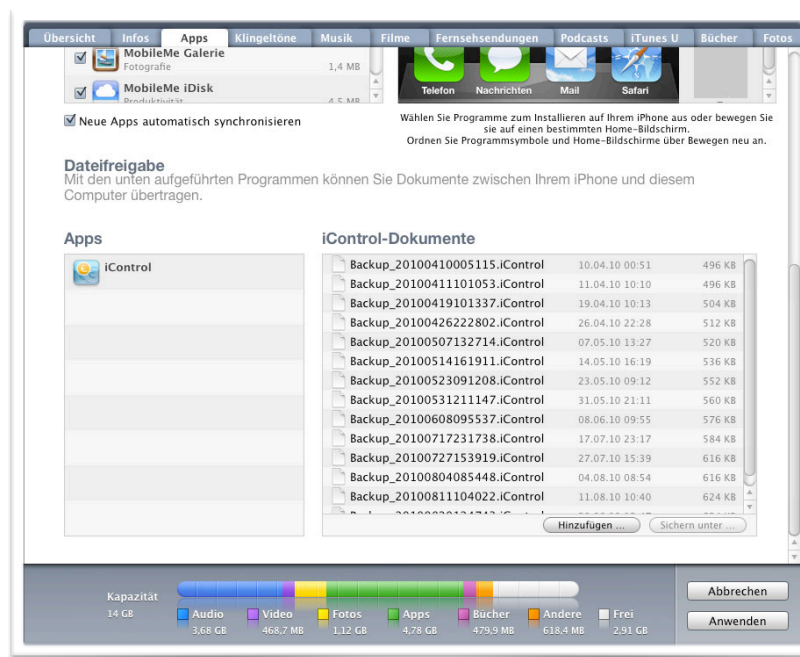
Übersicht | Infos | Apps | Klingeltöne | Musik | Filme | Fernsehsendungen | Podcasts | iTunes U | Bücher | Fotos

MobileMe Galerie
Fotografie
1,4 MB

MobileMe iDisk
Produktivität
4,5 MB

Telefon
Nachrichten
Mail
Safari

Neue Apps automatisch synchronisieren

Wählen Sie Programme zum Installieren auf Ihrem iPhone aus oder bewegen Sie sie auf einen bestimmten Home-Bildschirm. Ordnen Sie Programmsymbole und Home-Bildschirme über Bewegen neu an.

Dateifreigabe
Mit den unten aufgeführten Programmen können Sie Dokumente zwischen Ihrem iPhone und diesem Computer übertragen.

Apps

iControl

iControl-Dokumente

| | | |
|---|---|---|
| Backup_20100410005115.iControl | 10.04.10 00:51 | 496 KB |
| Backup_20100411101053.iControl | 11.04.10 10:10 | 496 KB |
| Backup_20100419101337.iControl | 19.04.10 10:13 | 504 KB |
| Backup_20100426222802.iControl | 26.04.10 22:28 | 512 KB |
| Backup_20100507132714.iControl | 07.05.10 13:27 | 520 KB |
| Backup_20100514161911.iControl | 14.05.10 16:19 | 536 KB |
| Backup_20100523091208.iControl | 23.05.10 09:12 | 552 KB |
| Backup_20100531211147.iControl | 31.05.10 21:11 | 560 KB |
| Backup_20100608095537.iControl | 08.06.10 09:55 | 576 KB |
| Backup_20100717231738.iControl | 17.07.10 23:17 | 584 KB |
| Backup_20100727153919.iControl | 27.07.10 15:39 | 616 KB |
| Backup_20100804085448.iControl | 04.08.10 08:54 | 616 KB |
| Backup_20100811104022.iControl | 11.08.10 10:40 | 624 KB |
| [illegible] | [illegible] | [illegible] |

Hinzufügen ...
Sichern unter ...

Kapazität
14 GB
Audio 3,68 GB
Video 468,7 MB
Fotos 1,12 GB
Apps 4,78 GB
Bücher 479,9 MB
Andere 618,4 MB
Frei 2,91 GB

Abbrechen
Anwenden